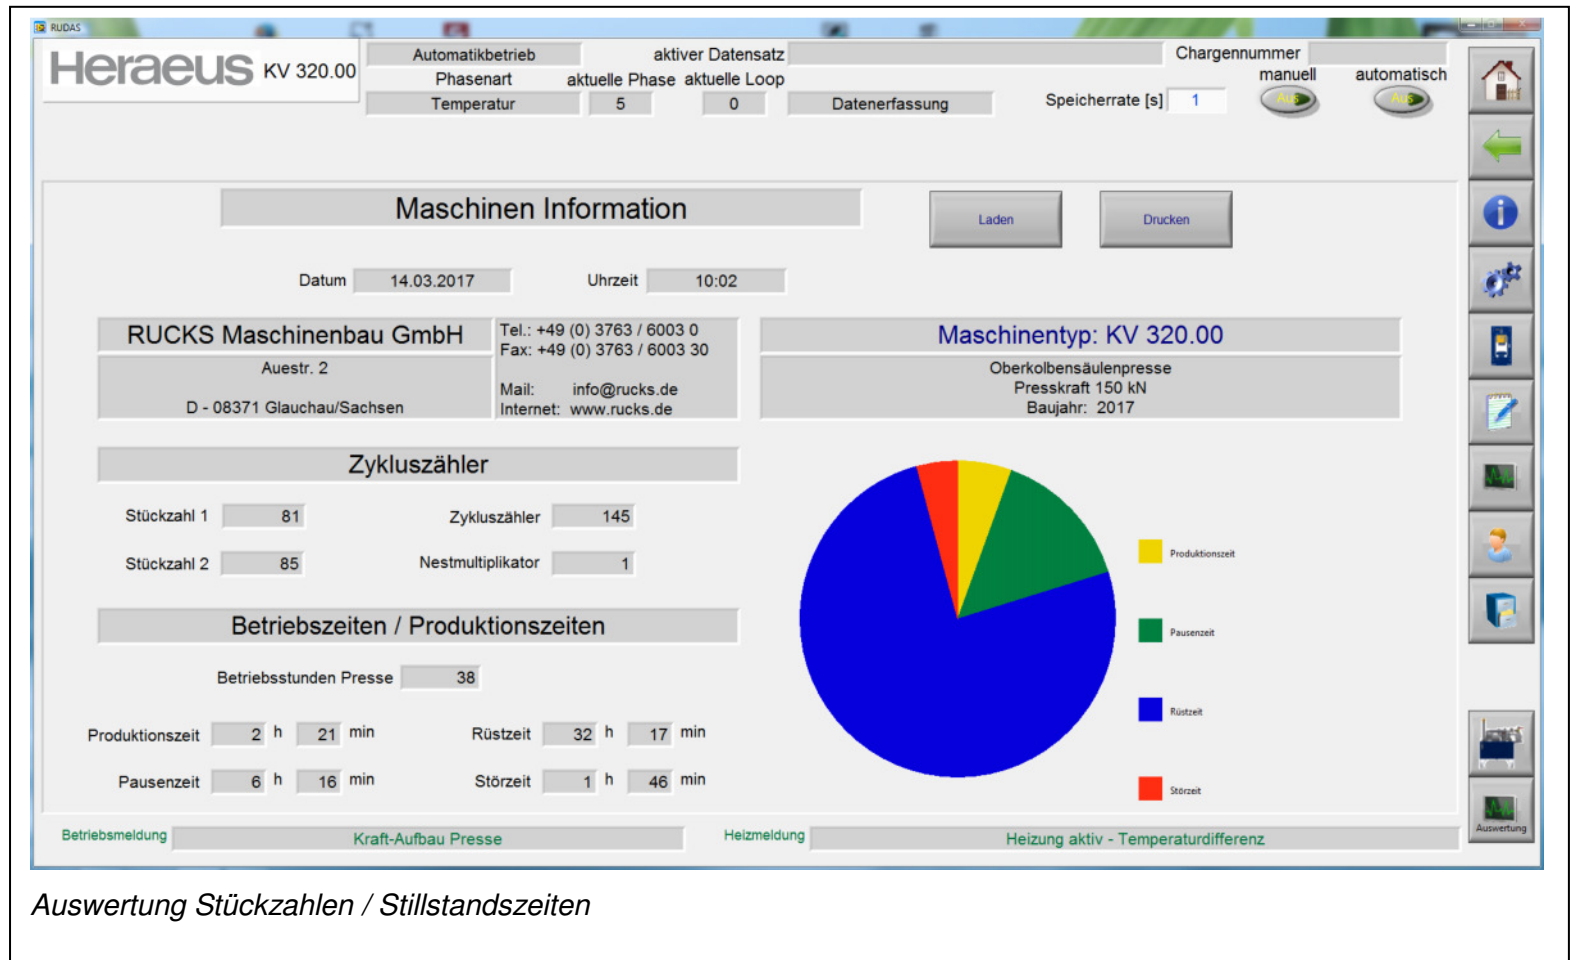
RUDAS

Heraeus KV 320.00

Automatikbetrieb
aktiver Datensatz
Chargennummer
Phasenart
aktuelle Phase
aktuelle Loop
manuell
automatisch
Temperatur
5
0
Datenerfassung
Speicherrate [s]
1
Aus
Aus

Maschinen Information

Laden
Drucken

Datum 14.03.2017
Uhrzeit 10:02

RUCKS Maschinenbau GmbH
Auestr. 2
D - 08371 Glauchau/Sachsen

Tel.: +49 (0) 3763 / 6003 0
Fax: +49 (0) 3763 / 6003 30
Mail: info@rucks.de
Internet: www.rucks.de

Maschinentyp: KV 320.00
Oberkolbensäulenpresse
Presskraft 150 kN
Baujahr: 2017

Zykluszähler

Stückzahl 1 81
Zykluszähler 145
Stückzahl 2 85
Nestmultiplikator 1

Betriebszeiten / Produktionszeiten

Betriebsstunden Presse 38

Produktionszeit 2 h 21 min
Rüstzeit 32 h 17 min
Pausenzeit 6 h 16 min
Störzeit 1 h 46 min

Produktionszeit
Pausenzeit
Rüstzeit
Störzeit

Auswertung

Betriebsmeldung Kraft-Aufbau Presse
Heizmeldung Heizung aktiv - Temperaturdifferenz

Auswertung Stückzahlen / Stillstandszeiten